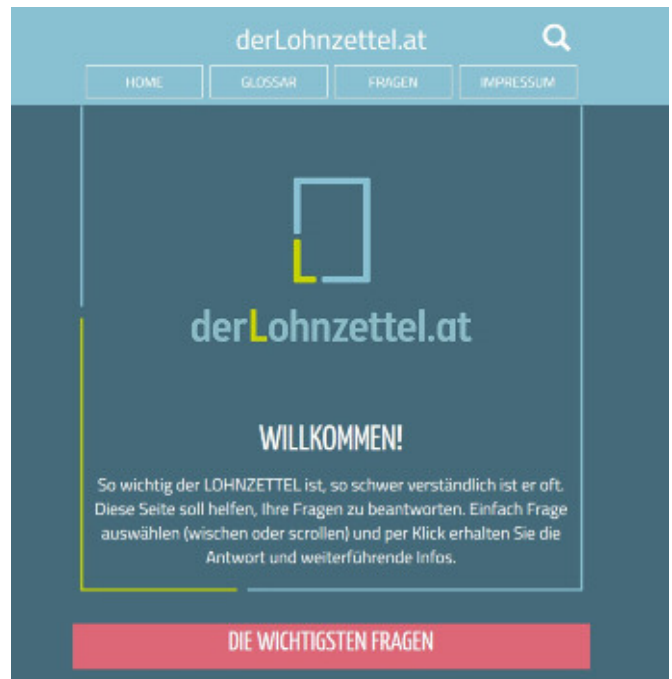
derLohnzettel.at

HOME
GLOSSAR
FRAGEN
IMPRESSUM

derLohnzettel.at

WILLKOMMEN!

So wichtig der LOHNZETTEL ist, so schwer verständlich ist er oft. Diese Seite soll helfen, Ihre Fragen zu beantworten. Einfach Frage auswählen (wischen oder scrollen) und per Klick erhalten Sie die Antwort und weiterführende Infos.

DIE WICHTIGSTEN FRAGEN